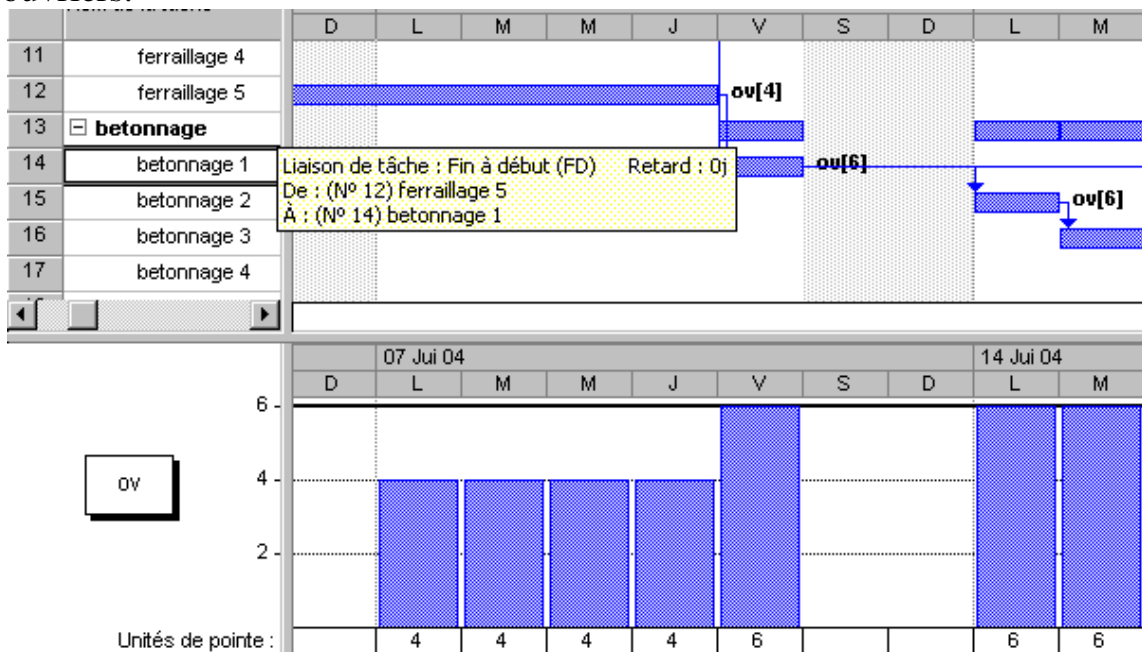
| | | D | L | M | M | J | V | S | D | L | M |
|---|---|---|---|---|---|---|---|---|---|---|---|
| 11 | ferraillage 4 | | | | | | | | | | |
| 12 | ferraillage 5 | | | | | | ov[4] | | | | |
| 13 | ⊟ betonnage | | | | | | | | | | |
| 14 | betonnage 1 | | | | | | ov[6] | | | | |
| 15 | betonnage 2 | | | | | | | | | ov[6] | |
| 16 | betonnage 3 | | | | | | | | | | |
| 17 | betonnage 4 | | | | | | | | | | |

Liaison de tâche : Fin à début (FD) Retard : 0j
De : (Nº 12) ferraillage 5
À : (Nº 14) betonnage 1

07 Jui 04
14 Jui 04

| D | L | M | M | J | V | S | D | L | M |
|---|---|---|---|---|---|---|---|---|---|

ov

6
4
2

| Unités de pointe : | | 4 | 4 | 4 | 4 | 6 | | | 6 | 6 |
|---|---|---|---|---|---|---|---|---|---|---|